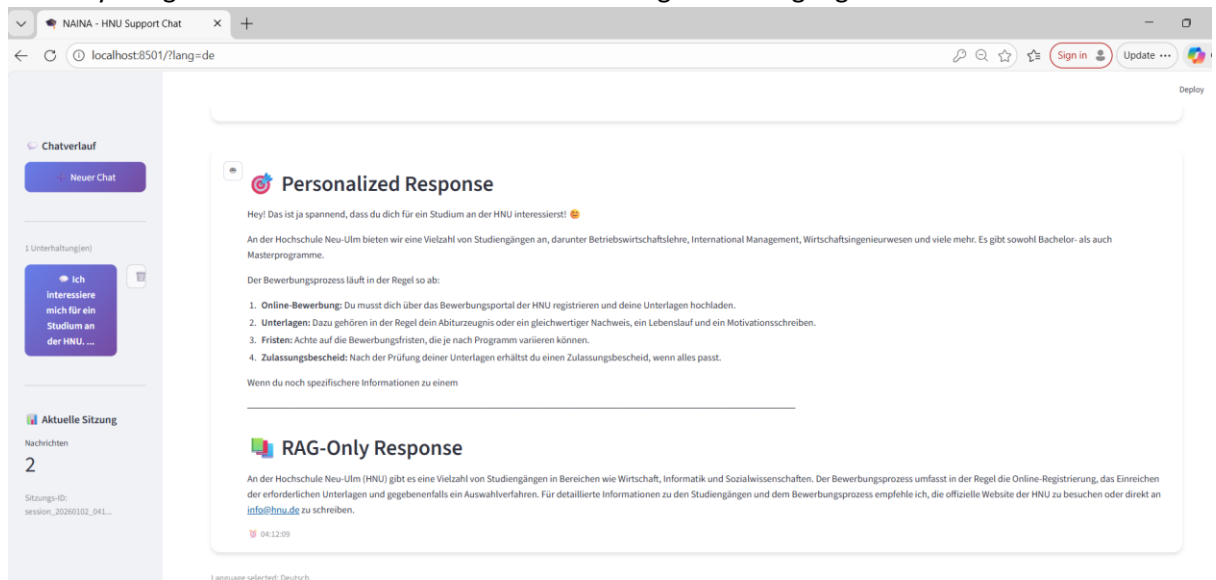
NAINA - HNU Support Chat

localhost:8501/?lang=de

Sign in

Update ···

Deploy

Chatverlauf

Neuer Chat

1 Unterhaltung(en)

Ich interessiere mich für ein Studium an der HNU. ...

Aktuelle Sitzung

Nachrichten

2

Sitzungs-ID: session_20260102_041...

Personalized Response

Hey! Das ist ja spannend, dass du dich für ein Studium an der HNU interessierst! 😊

An der Hochschule Neu-Ulm bieten wir eine Vielzahl von Studiengängen an, darunter Betriebswirtschaftslehre, International Management, Wirtschaftsingenieurwesen und viele mehr. Es gibt sowohl Bachelor- als auch Masterprogramme.

Der Bewerbungsprozess läuft in der Regel so ab:

1. **Online-Bewerbung:** Du musst dich über das Bewerbungsportal der HNU registrieren und deine Unterlagen hochladen.
2. **Unterlagen:** Dazu gehören in der Regel dein Abiturzeugnis oder ein gleichwertiger Nachweis, ein Lebenslauf und ein Motivationsschreiben.
3. **Fristen:** Achte auf die Bewerbungsfristen, die je nach Programm variieren können.
4. **Zulassungsbescheid:** Nach der Prüfung deiner Unterlagen erhältst du einen Zulassungsbescheid, wenn alles passt.

Wenn du noch spezifischere Informationen zu einem

RAG-Only Response

An der Hochschule Neu-Ulm (HNU) gibt es eine Vielzahl von Studiengängen in Bereichen wie Wirtschaft, Informatik und Sozialwissenschaften. Der Bewerbungsprozess umfasst in der Regel die Online-Registrierung, das Einreichen der erforderlichen Unterlagen und gegebenenfalls ein Auswahlverfahren. Für detaillierte Informationen zu den Studiengängen und dem Bewerbungsprozess empfehle ich, die offizielle Website der HNU zu besuchen oder direkt an info@hnu.de zu schreiben.

04:12:09

Language selected: Deutsch